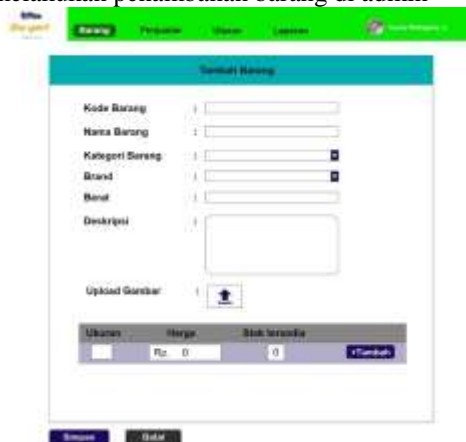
menambahkan penambahan barang di admin

Barang Penjualan Ulasan Laporan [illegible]

Tambah Barang

Kode Barang :

Nama Barang :

Kategori Barang :

Brand :

Berat :

Deskripsi :

Upload Gambar :

| Ukuran | Harga | Stok tersedia | |
|---|---|---|---|
| | Rp. 0 | 0 | +Tambah |

Simpan Batal